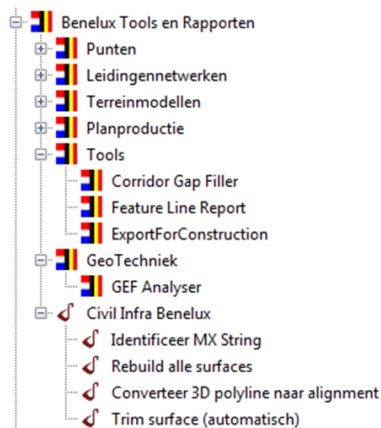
Benelux Tools en Rapporten
Punten
Leidingennetwerken
Terreinmodellen
Planproductie
Tools
Corridor Gap Filler
Feature Line Report
ExportForConstruction
GeoTechniek
GEF Analyser
Civil Infra Benelux
Identificeer MX String
Rebuild alle surfaces
Converteer 3D polyline naar alignment
Trim surface (automatisch)